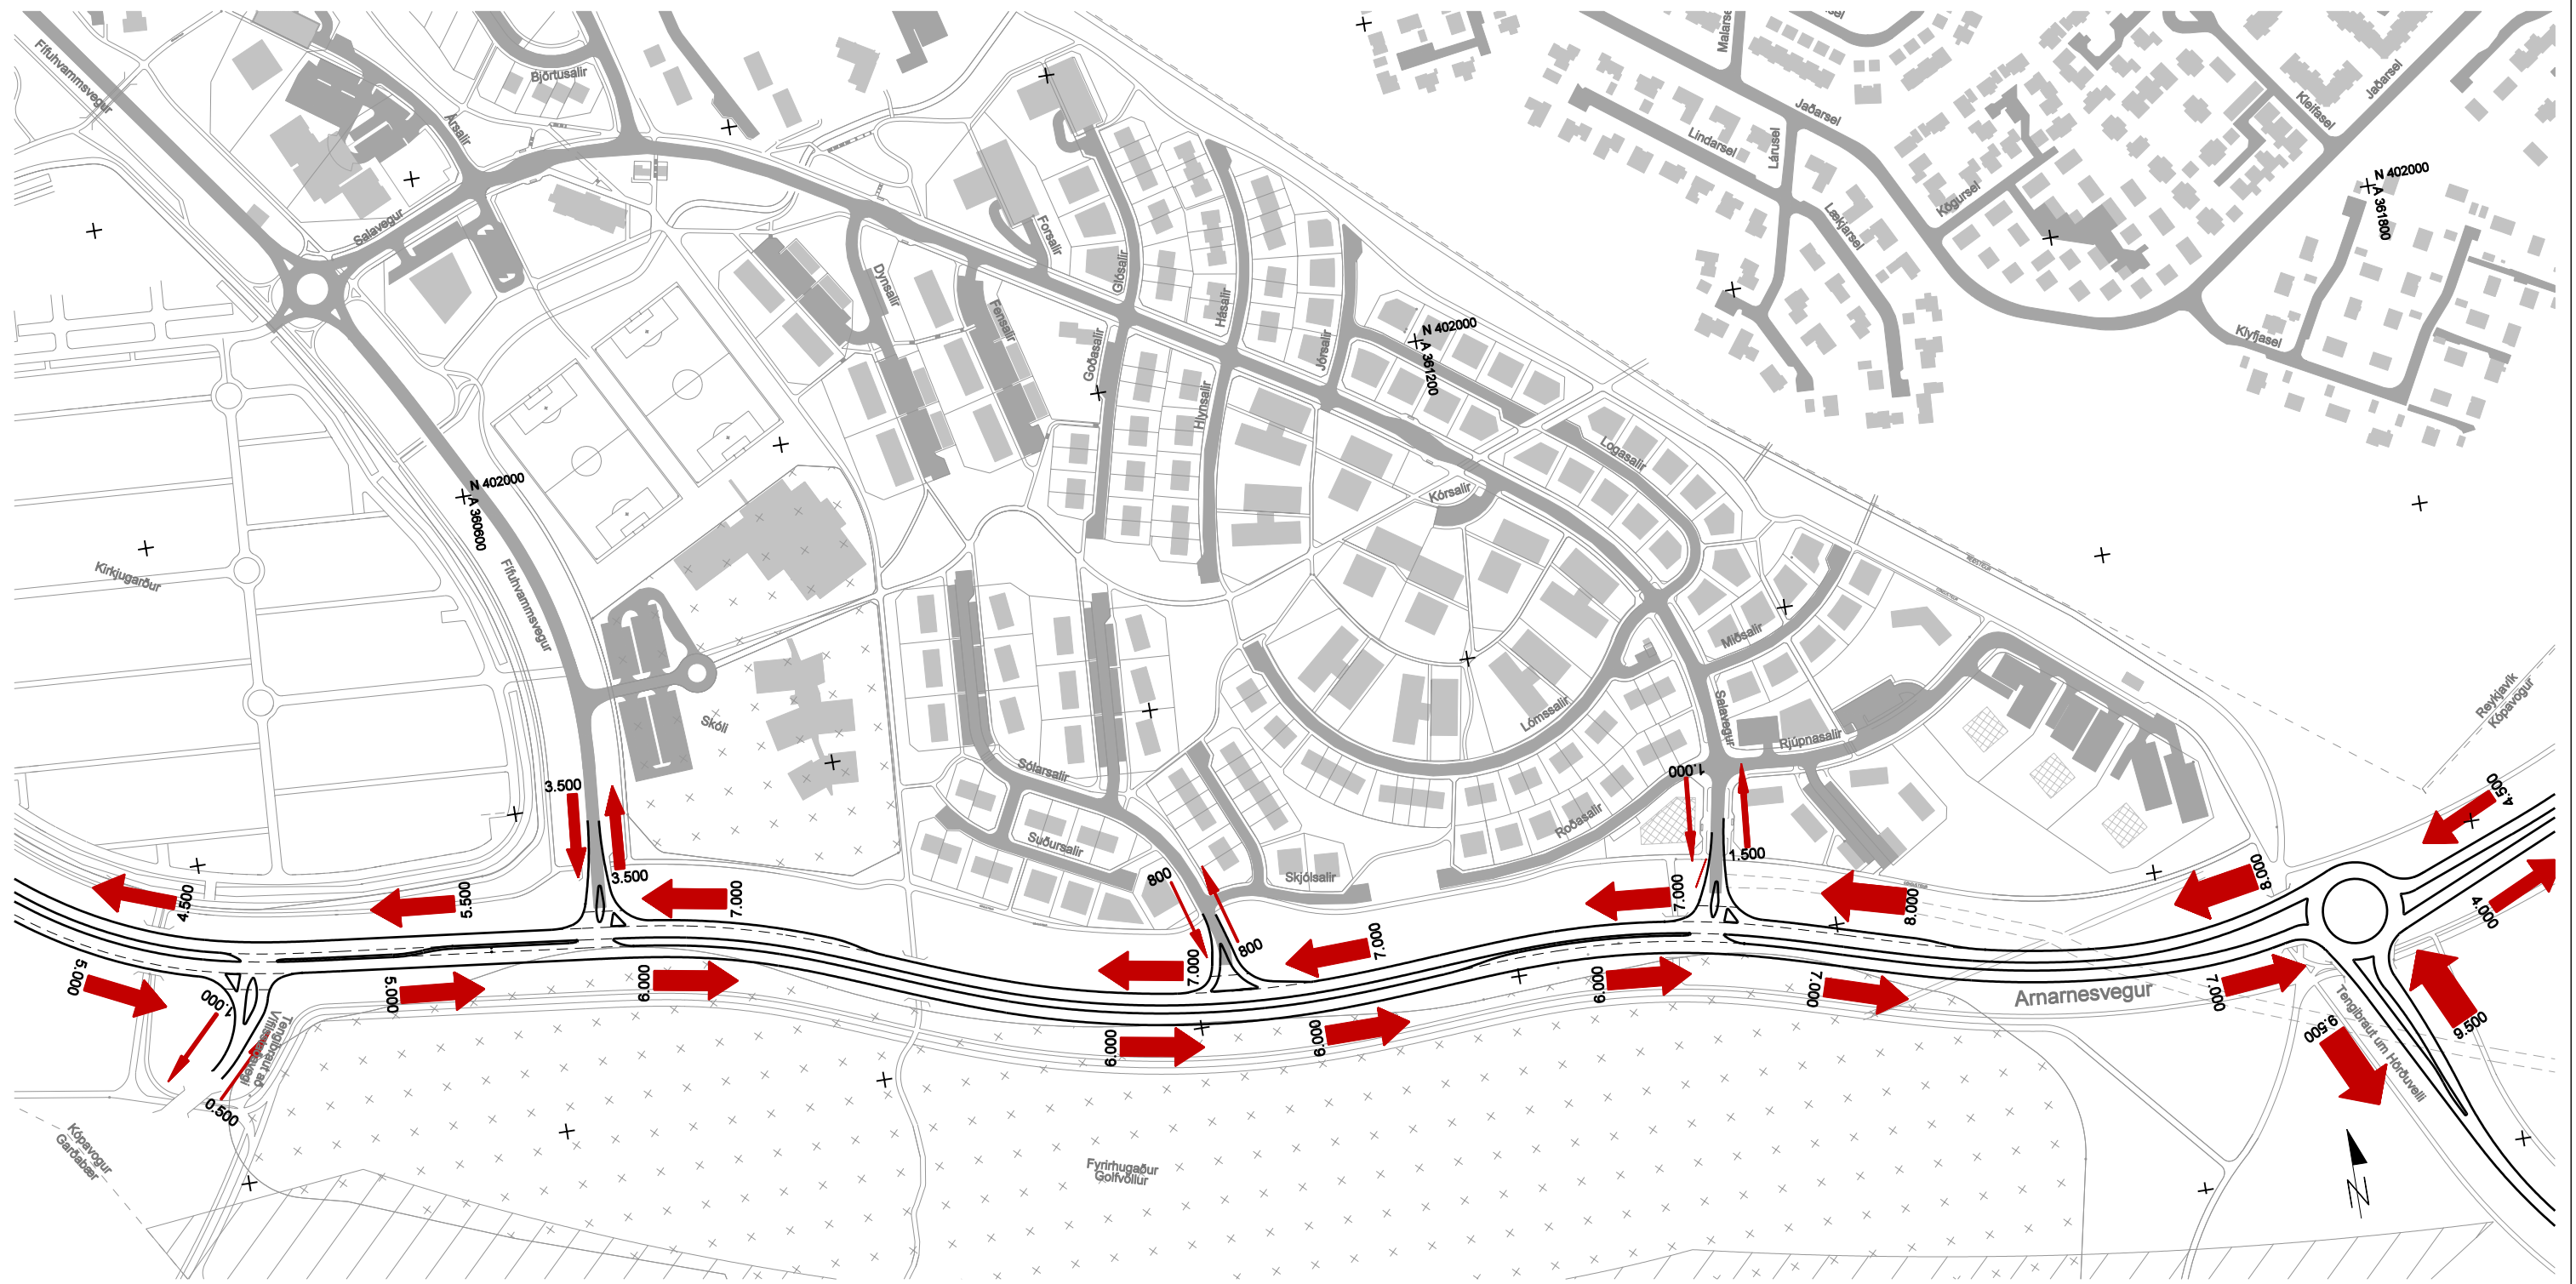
Fífuhvammsvegur
Björtusalir
Arsalir
Salavegur
Dynsalir
Fensalir
Forsalir
Glósalir
Goðasalir
Hásalir
Hlynsalir
Jórsalir
N 402000
A 361200
Logasalir
Kórsalir
Miðsalir
Lómasalir
Salavegur
Rjúpnasalir
Roðasalir
Skjólsalir
Sólarsalir
Suðursalir
Skóli
N 402000
A 360600
Fífuhvammsvegur
Kirkjugarður
Malarsel
Jaðarsel
Lindarsel
Lárusel
Lækjarsel
Kögursel
Kleifasel
Jaðarsel
N 402000
A 361800
Klyfjasel
Reykjavík
Kópavogur
3.500
3.500
4.500
5.500
7.000
800
800
7.000
7.000
1.000
1.500
7.000
8.000
8.000
4.500
4.000
5.000
1.000
5.000
6.000
6.000
6.000
6.000
7.000
7.000
9.500
9.500
0.500
Arnarnesvegur
Tengibraut að Vífilsstaðavegi
Tengibraut um Hörðuvelli
Kópavogur
Garðabær
Fyrirhugaður Golfvöllur